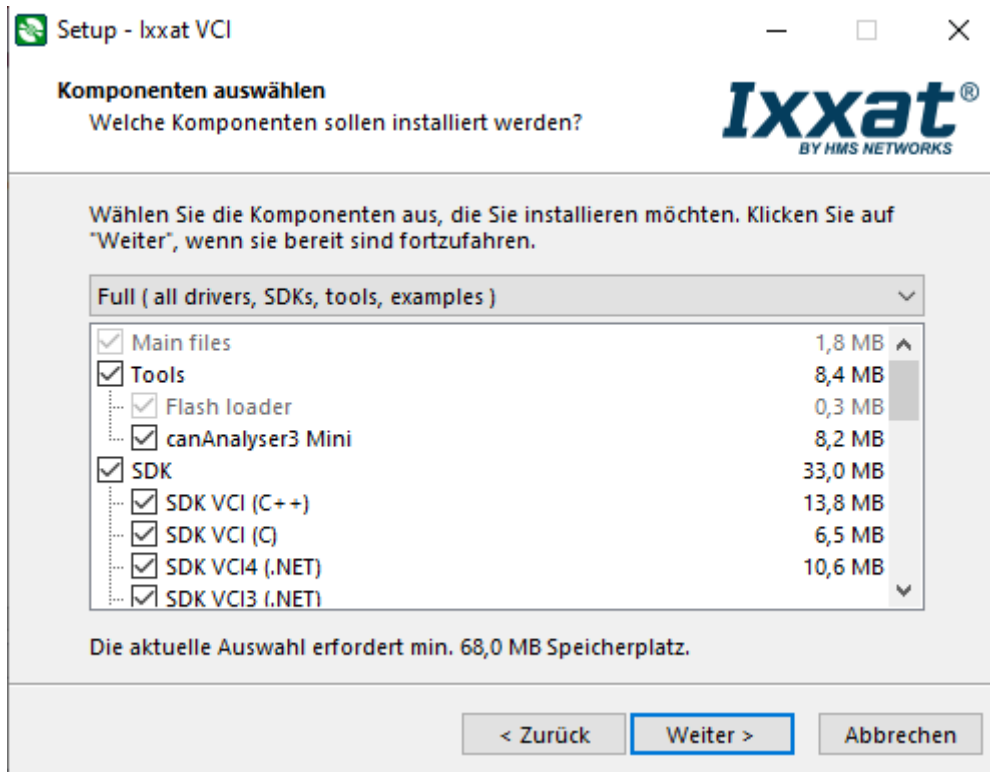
Setup - Ixxat VCI

Komponenten auswählen
Welche Komponenten sollen installiert werden?

Ixxat®
BY HMS NETWORKS

Wählen Sie die Komponenten aus, die Sie installieren möchten. Klicken Sie auf "Weiter", wenn sie bereit sind fortzufahren.

Full ( all drivers, SDKs, tools, examples )

| | |
|---|---|
| Main files | 1,8 MB |
| Tools | 8,4 MB |
| Flash loader | 0,3 MB |
| canAnalyser3 Mini | 8,2 MB |
| SDK | 33,0 MB |
| SDK VCI (C++) | 13,8 MB |
| SDK VCI (C) | 6,5 MB |
| SDK VCI4 (.NET) | 10,6 MB |
| SDK VCI3 (.NET) | |

Die aktuelle Auswahl erfordert min. 68,0 MB Speicherplatz.

< Zurück   Weiter >   Abbrechen